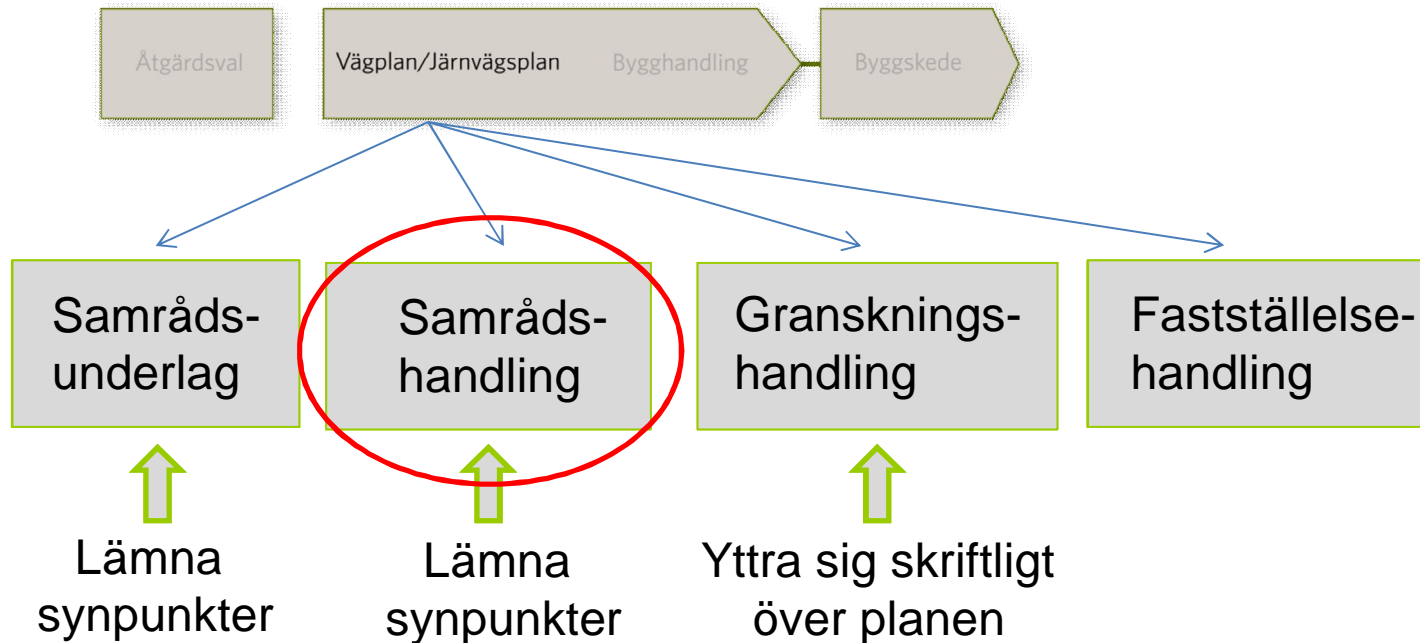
Åtgärdsval

Vägplan/Järnvägsplan

Bygghandling

Byggskede

Samråds-underlag

Samråds-handling

Gransknings-handling

Fastställelse-handling

Lämna synpunkter

Lämna synpunkter

Yttra sig skriftligt över planen